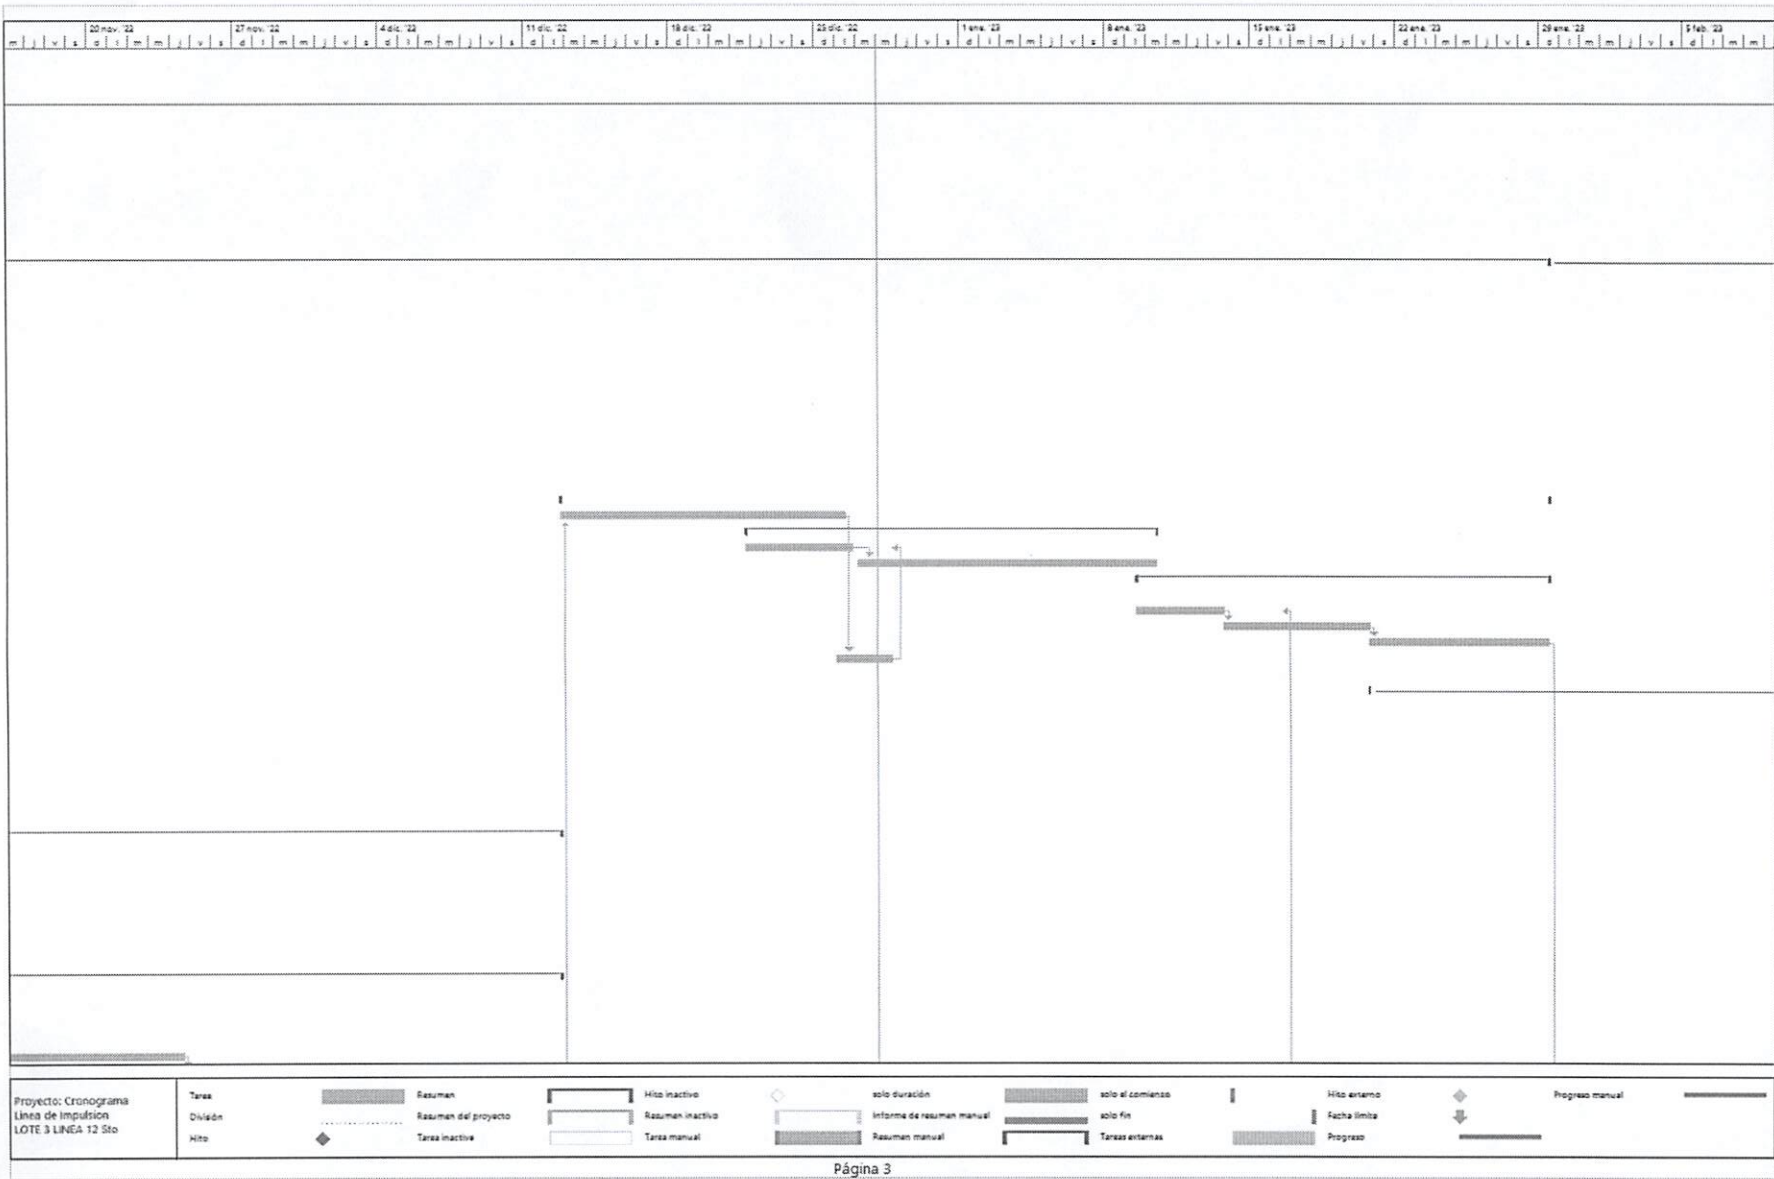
20 nov. '22 | 27 nov. '22 | 4 dic. '22 | 11 dic. '22 | 18 dic. '22 | 25 dic. '22 | 1 ene. '23 | 8 ene. '23 | 15 ene. '23 | 22 ene. '23 | 29 ene. '23 | 5 feb. '23

m j v s d l m m j v s d l m m j v s d l m m j v s d l m m j v s d l m m j v s d l m m j v s d l m m j v s d l m m j v s d l m m j v s d l m m j v s d l m m j v s d l m m

Proyecto: Cronograma Linea de impulsion LOTE 3 LINEA 12 Sto

Tarea
División
Hito
Resumen
Resumen del proyecto
Tarea inactiva
Hito inactivo
Resumen inactivo
Tarea manual
solo duración
Informe de resumen manual
Resumen manual
solo el comienzo
solo fin
Tareas externas
Hito externo
Fecha límite
Progreso
Progreso manual

Página 3